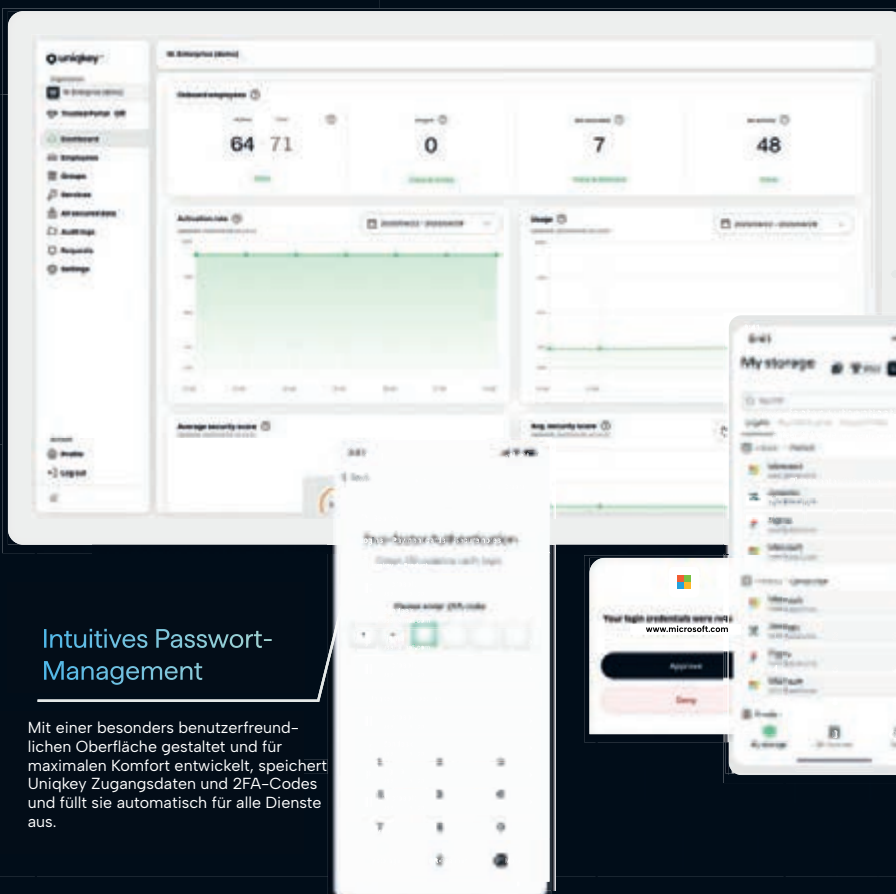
uniqkey

Dashboard
Employees
Groups
Services
Audit logs
Requests
Settings

Profile
Log out

Onboard employees

64 71

0

7

48

Activation rate

Usage

Average security score

Avg. security score

9:41
My storage

Please enter 2FA code

1 2 3
4 5 6
7 8 9
0

Your login credentials were requested
www.microsoft.com
Approve
Deny

Intuitives Passwort-Management

Mit einer besonders benutzerfreundlichen Oberfläche gestaltet und für maximalen Komfort entwickelt, speichert Uniqkey Zugangsdaten und 2FA-Codes und füllt sie automatisch für alle Dienste aus.